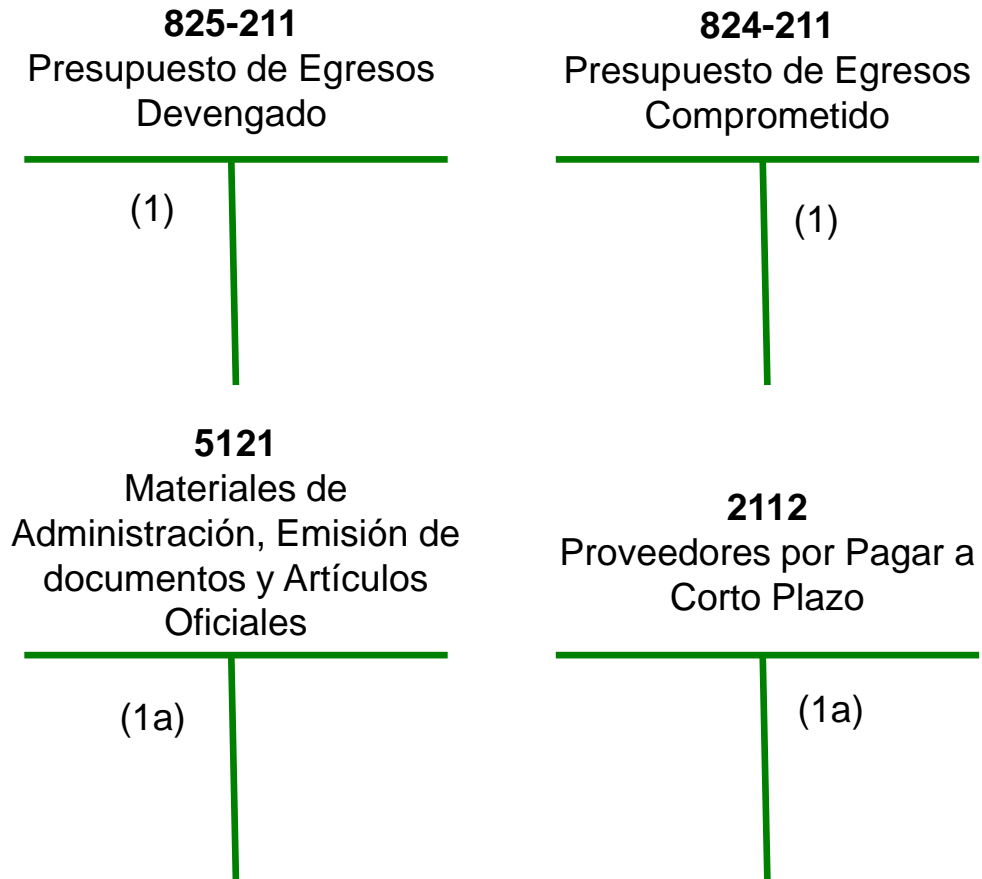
**825-211**
Presupuesto de Egresos Devengado

(1)

**824-211**
Presupuesto de Egresos Comprometido

(1)

**5121**
Materiales de Administración, Emisión de documentos y Artículos Oficiales

(1a)

**2112**
Proveedores por Pagar a Corto Plazo

(1a)